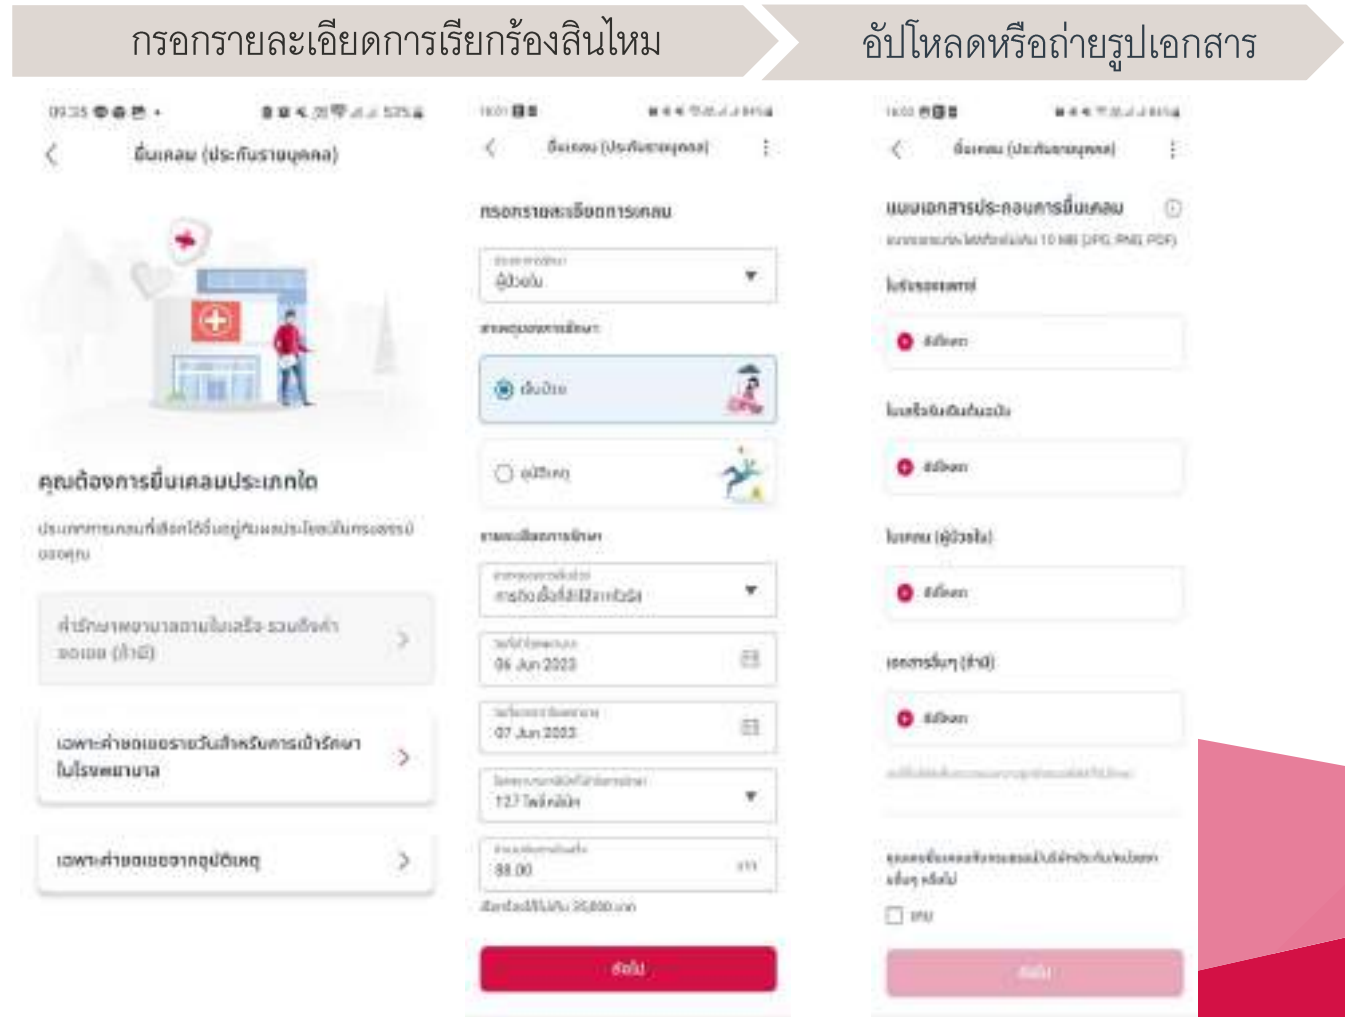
กรอกรายละเอียดการเรียกร้องสินไหม

อัปโหลดหรือถ่ายรูปเอกสาร

09:35

ยื่นเคลม (ประกันรายบุคคล)

คุณต้องการยื่นเคลมประเภทใด

ประเภทการเคลมที่เลือกได้ขึ้นอยู่กับผลประโยชน์ในกรมธรรม์ของคุณ

ค่ารักษาพยาบาลตามใบเสร็จ รวมถึงค่าชดเชย (ถ้ามี)

เฉพาะค่าชดเชยรายวันสำหรับการเข้ารักษาในโรงพยาบาล

เฉพาะค่าชดเชยจากอุบัติเหตุ

ยื่นเคลม (ประกันรายบุคคล)

กรอกรายละเอียดการเคลม

ผู้ป่วยใน

เจ็บป่วย

อุบัติเหตุ

รายละเอียดการรักษา

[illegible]

06 Jun 2023

07 Jun 2023

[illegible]

88.00

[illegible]

ถัดไป

ยื่นเคลม (ประกันรายบุคคล)

แนบเอกสารประกอบการยื่นเคลม

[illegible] 10 MB (JPG, PNG, PDF)

ใบรับรองแพทย์

เลือก

ใบเสร็จรับเงินต้นฉบับ

เลือก

ใบเคลม (ผู้ป่วยใน)

เลือก

เอกสารอื่นๆ (ถ้ามี)

เลือก

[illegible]

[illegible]

ยืนยัน

ถัดไป